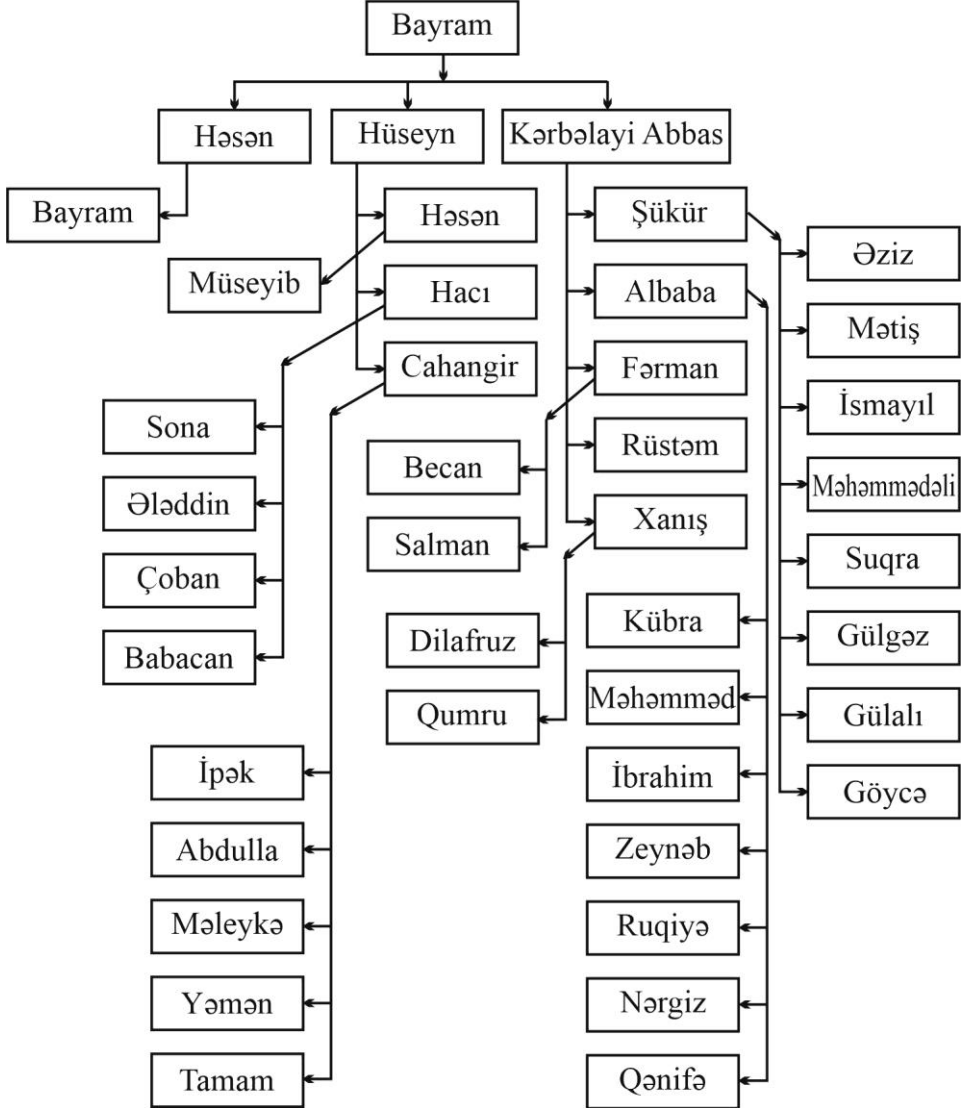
Bayram

Həsən
Hüseyn
Kərbəlayi Abbas

Bayram

Həsən
Müseyib
Hacı
Cahangir

Sona
Ələddin
Çoban
Babacan

İpək
Abdulla
Məleykə
Yəmən
Tamam

Şükür
Albaba
Fərman
Rüstəm
Xanış

Becan
Salman

Dilafruz
Qumru

Əziz
Mətiş
İsmayıl
Məhəmmədəli
Suqra
Gülgəz
Gülalı
Göycə

Kübra
Məhəmməd
İbrahim
Zeynəb
Ruqiyə
Nərgiz
Qənifə